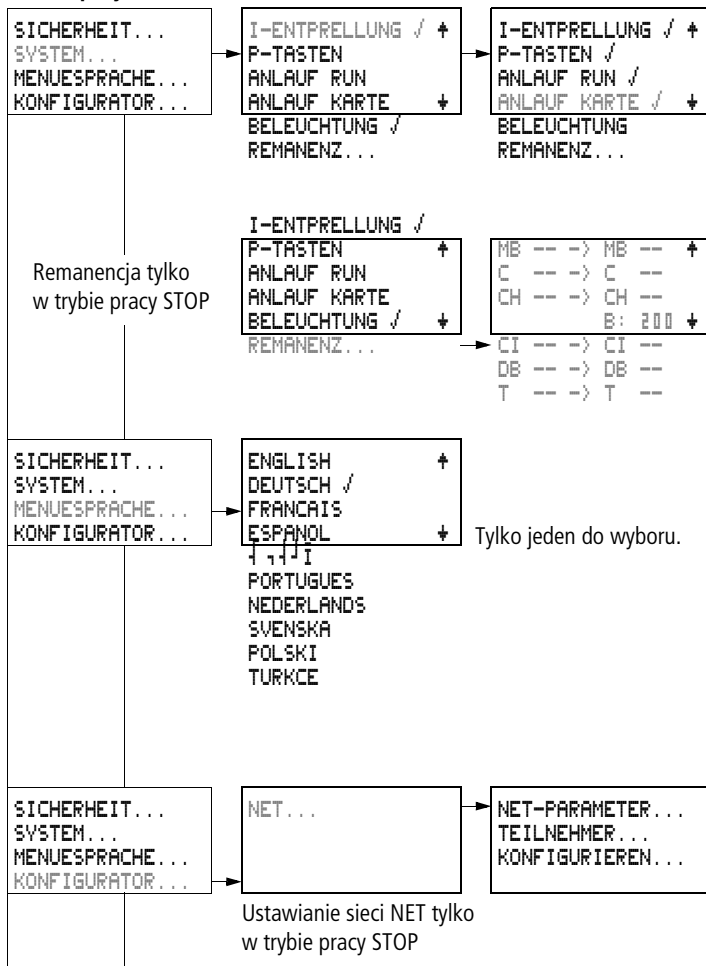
SICHERHEIT...
SYSTEM...
MENUESPRACHE...
KONFIGURATOR...

I-ENTPRELLUNG √
P-TASTEN
ANLAUF RUN
ANLAUF KARTE
BELEUCHTUNG √
REMANENZ...

I-ENTPRELLUNG √
P-TASTEN √
ANLAUF RUN √
ANLAUF KARTE √
BELEUCHTUNG
REMANENZ...

Remanencja tylko w trybie pracy STOP

I-ENTPRELLUNG √
P-TASTEN
ANLAUF RUN
ANLAUF KARTE
BELEUCHTUNG √
REMANENZ...

MB -- -> MB --
C -- -> C --
CH -- -> CH --
B: 200
CI -- -> CI --
DB -- -> DB --
T -- -> T --

SICHERHEIT...
SYSTEM...
MENUESPRACHE...
KONFIGURATOR...

ENGLISH
DEUTSCH √
FRANCAIS
ESPANOL
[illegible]
PORTUGUES
NEDERLANDS
SVENSKA
POLSKI
TURKCE

Tylko jeden do wyboru.

SICHERHEIT...
SYSTEM...
MENUESPRACHE...
KONFIGURATOR...

NET...

NET-PARAMETER...
TEILNEHMER...
KONFIGURIEREN...

Ustawianie sieci NET tylko w trybie pracy STOP